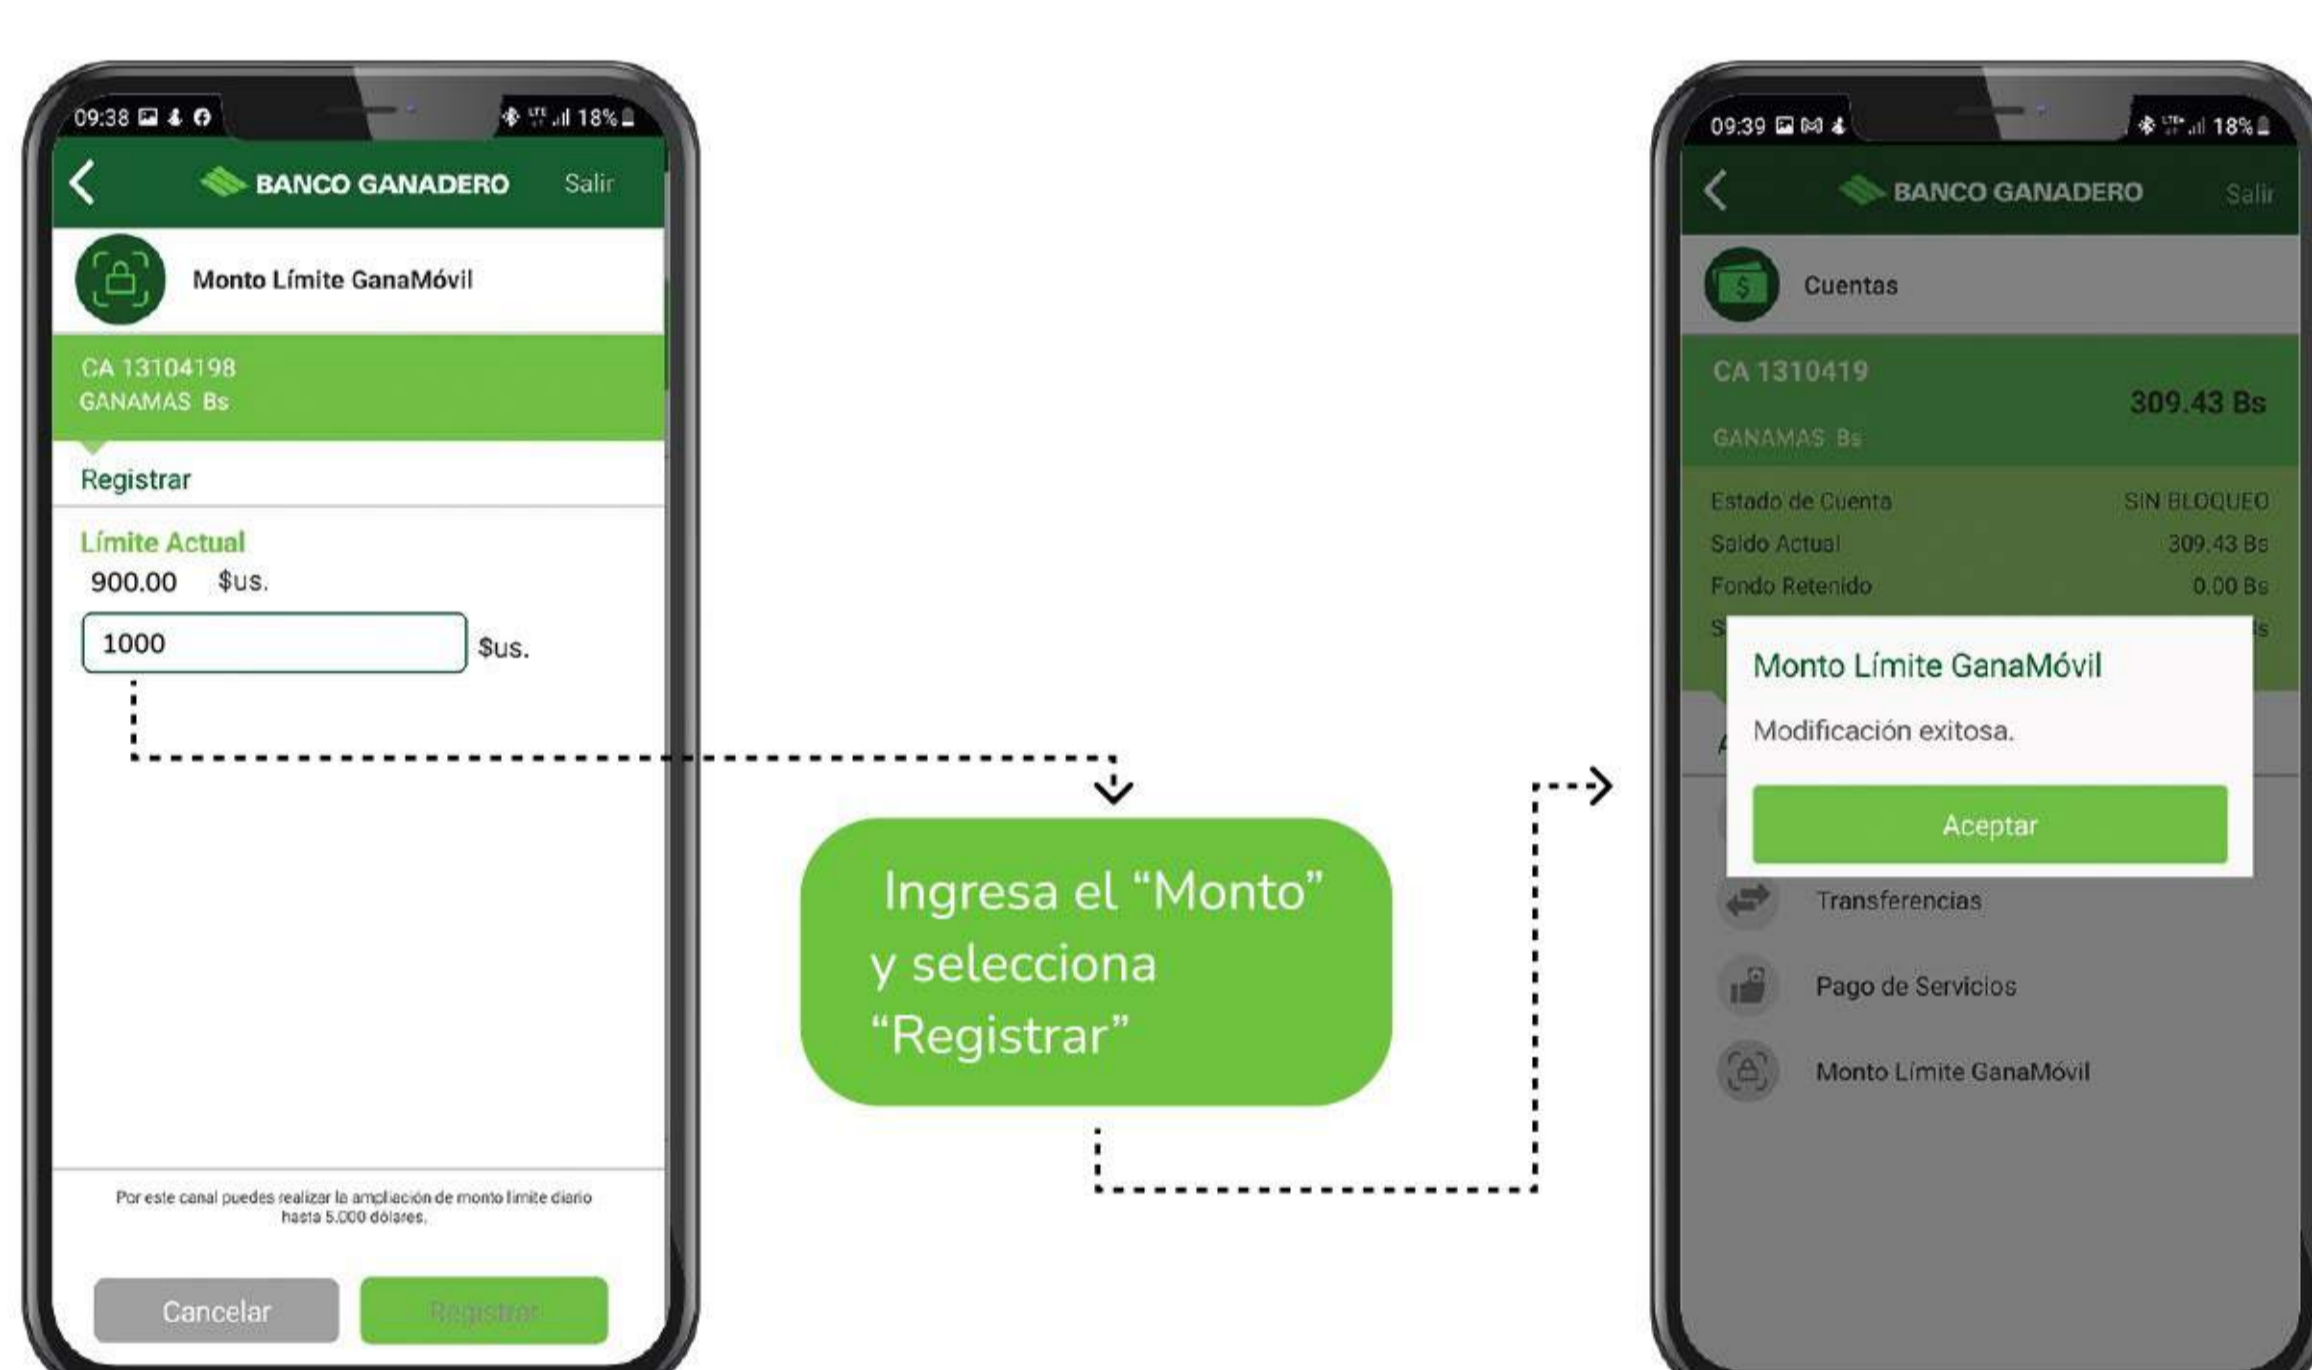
09:38 18%

BANCO GANADERO Salir

Monto Límite GanaMóvil

CA 13104198
GANAMAS Bs

Registrar

Límite Actual
900.00 $us.

1000 $us.

Por este canal puedes realizar la ampliación de monto límite diario hasta 5.000 dólares.

Cancelar Registrar

Ingresa el "Monto" y selecciona "Registrar"

09:39 18%

BANCO GANADERO Salir

Cuentas

CA 1310419
309.43 Bs
GANAMAS Bs

Estado de Cuenta SIN BLOQUEO
Saldo Actual 309.43 Bs
Fondo Retenido 0.00 Bs

Monto Límite GanaMóvil

Modificación exitosa.

Aceptar

Transferencias

Pago de Servicios

Monto Límite GanaMóvil